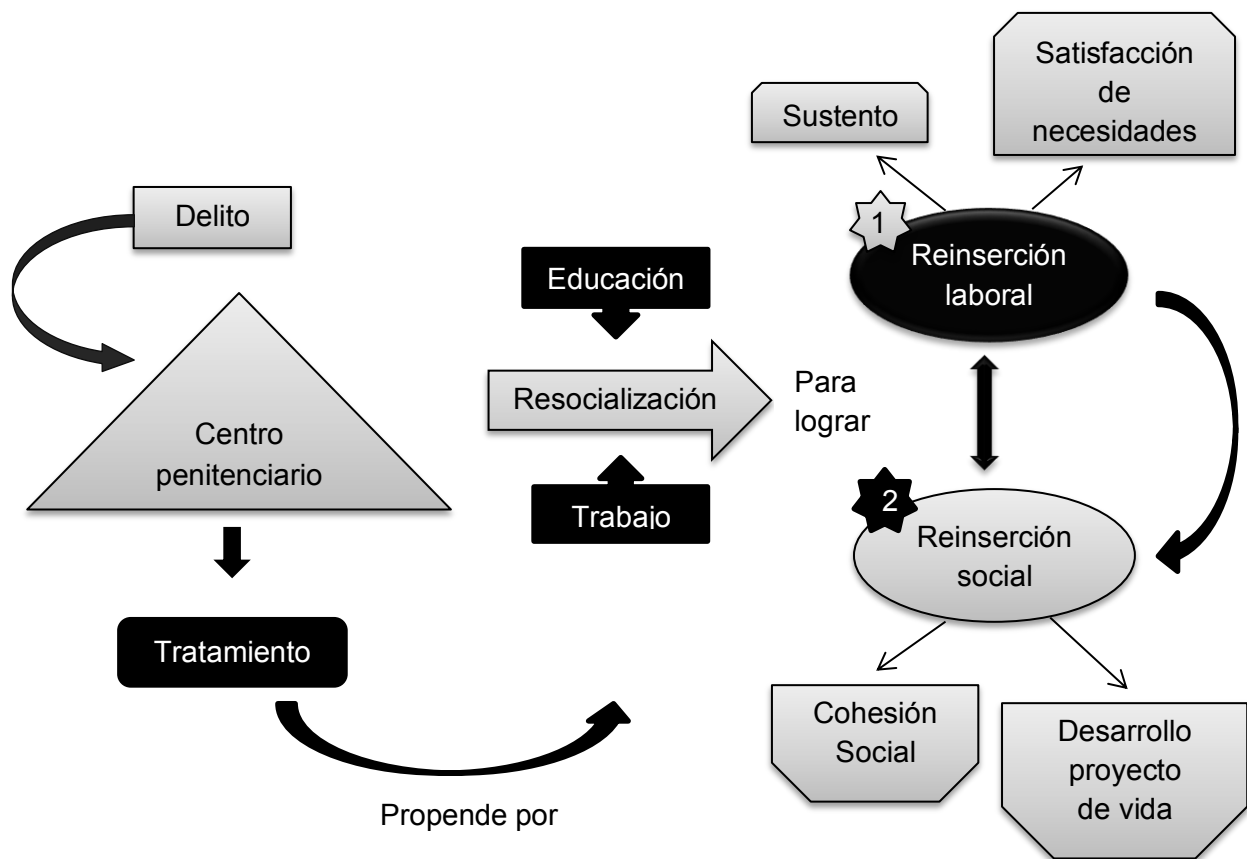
Delito

Centro penitenciario

Tratamiento

Propende por

Educación

Resocialización

Trabajo

Para lograr

Sustento

Satisfacción de necesidades

1

Reinserción laboral

2

Reinserción social

Cohesión Social

Desarrollo proyecto de vida